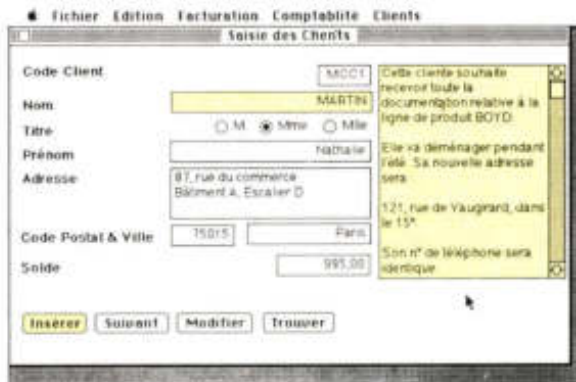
Fichier Edition Facturation Comptabilité Clients

Saisie des Clients

Code Client MC01

Nom MARTIN

Titre M Mme Mlle

Prénom Nathalie

Adresse 87, rue du commerce Bâtiment A, Escalier D

Code Postal & Ville 75015 Paris

Solde 995,00

Cette cliente souhaite recevoir toute la documentation relative à la ligne de produit BOYD.

Elle va déménager pendant l'été. Sa nouvelle adresse sera

121, rue de Vaugirard, dans le 15°.

Son n° de téléphone sera identique

Insérer Suivant Modifier Trouver